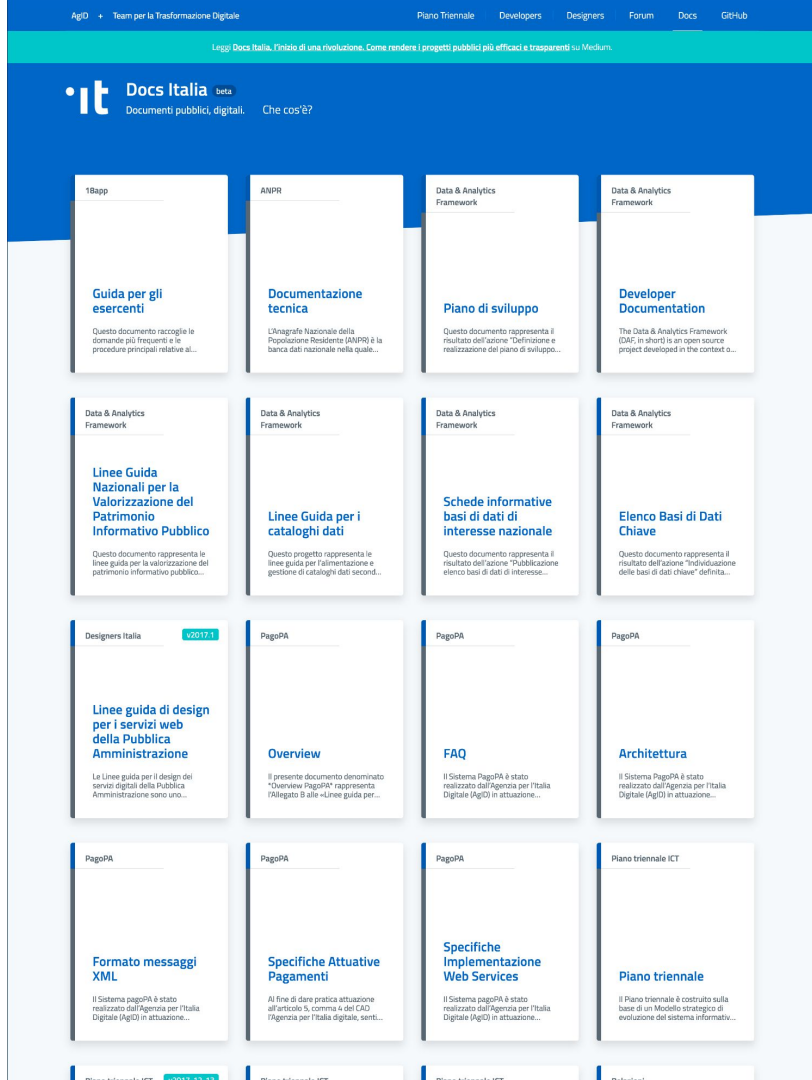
AgID + Team per la Trasformazione Digitale

Piano Triennale Developers Designers Forum Docs GitHub

Leggi Docs Italia, l'inizio di una rivoluzione. Come rendere i progetti pubblici più efficaci e trasparenti su Medium.

•it Docs Italia beta
Documenti pubblici, digitali. Che cos'è?

18app
Guida per gli esercenti
Questo documento raccoglie le domande più frequenti e le procedure principali relative al...

ANPR
Documentazione tecnica
L'Anagrafe Nazionale della Popolazione Residente (ANPR) è la banca dati nazionale nella quale...

Data & Analytics Framework
Piano di sviluppo
Questo documento rappresenta il risultato dell'azione "Definizione e realizzazione del piano di sviluppo...

Data & Analytics Framework
Developer Documentation
The Data & Analytics Framework (DAF, in short) is an open source project developed in the context o...

Data & Analytics Framework
Linee Guida Nazionali per la Valorizzazione del Patrimonio Informativo Pubblico
Questo documento rappresenta le linee guida per la valorizzazione del patrimonio informativo pubblico...

Data & Analytics Framework
Linee Guida per i cataloghi dati
Questo progetto rappresenta le linee guida per l'alimentazione e gestione di cataloghi dati second...

Data & Analytics Framework
Schede informative basi di dati di interesse nazionale
Questo documento rappresenta il risultato dell'azione "Pubblicazione elenco basi di dati di interesse...

Data & Analytics Framework
Elenco Basi di Dati Chiave
Questo documento rappresenta il risultato dell'azione "Individuazione delle basi di dati chiave" definita...

Designers Italia v2017.1
Linee guida di design per i servizi web della Pubblica Amministrazione
Le Linee guida per il design dei servizi digitali della Pubblica Amministrazione sono uno...

PagoPA
Overview
Il presente documento denominato "Overview PagoPA" rappresenta l'Allegato B alle «Linee guida per...

PagoPA
FAQ
Il Sistema PagoPA è stato realizzato dall'Agenzia per l'Italia Digitale (AgID) in attuazione...

PagoPA
Architettura
Il Sistema PagoPA è stato realizzato dall'Agenzia per l'Italia Digitale (AgID) in attuazione...

PagoPA
Formato messaggi XML
Il Sistema pagoPA è stato realizzato dall'Agenzia per l'Italia Digitale (AgID) in attuazione...

PagoPA
Specifiche Attuative Pagamenti
Al fine di dare pratica attuazione all'articolo 5, comma 4 del CAD l'Agenzia per l'Italia digitale, senti...

PagoPA
Specifiche Implementazione Web Services
Il Sistema pagoPA è stato realizzato dall'Agenzia per l'Italia Digitale (AgID) in attuazione...

Piano triennale ICT
Piano triennale
Il Piano triennale è costruito sulla base di un Modello strategico di evoluzione del sistema informativ...

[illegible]